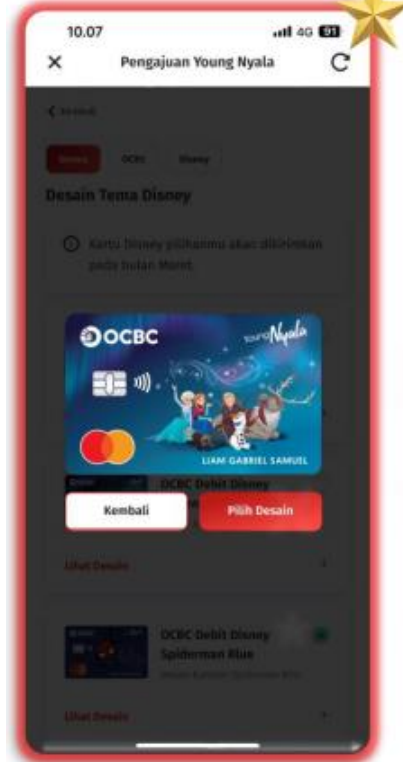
10.07 4G 91

Pengajuan Young Nyala

< Kembali

Semua OCBC Disney

Desain Tema Disney

Kartu Disney pilihanmu akan dikirimkan pada bulan Maret.

OCBC young Nyala

LIAM GABRIEL SAMUEL

OCBC Debit Disney

Kembali Pilih Desain

Lihat Desain

OCBC Debit Disney Spiderman Blue

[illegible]

Lihat Desain